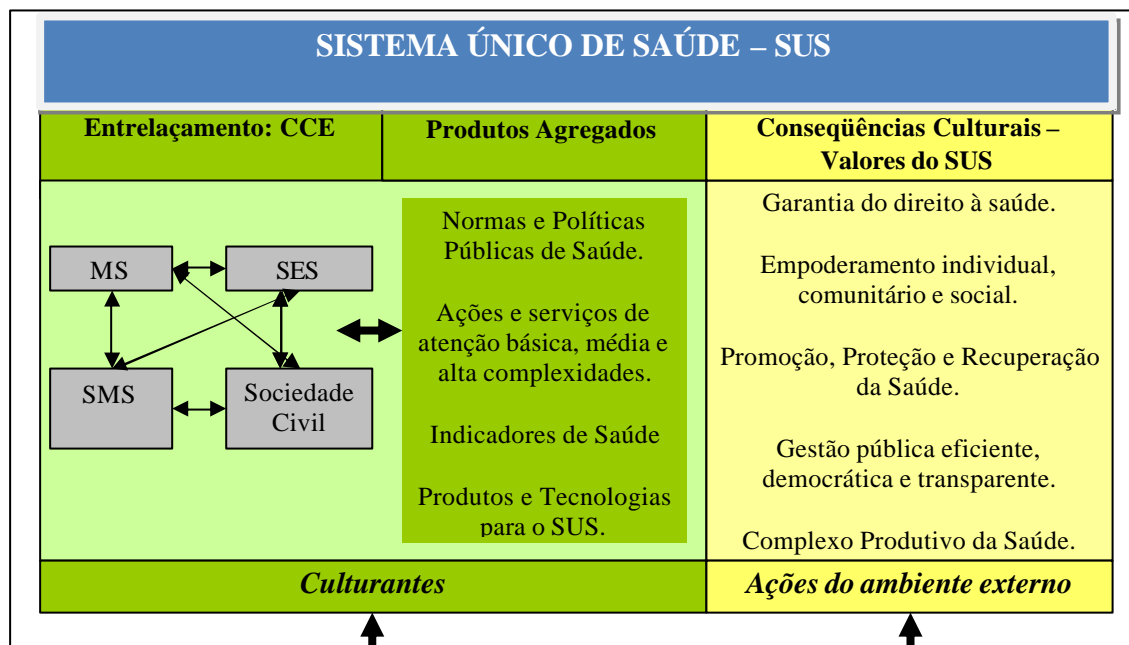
SISTEMA ÚNICO DE SAÚDE – SUS

| Entrelaçamento: CCE | Produtos Agregados | Conseqüências Culturais – Valores do SUS |
|---|---|---|
| MS, SES, SMS, Sociedade Civil | Normas e Políticas Públicas de Saúde. Ações e serviços de atenção básica, média e alta complexidades. Indicadores de Saúde. Produtos e Tecnologias para o SUS. | Garantia do direito à saúde. Empoderamento individual, comunitário e social. Promoção, Proteção e Recuperação da Saúde. Gestão pública eficiente, democrática e transparente. Complexo Produtivo da Saúde. |
| Culturantes | | Ações do ambiente externo |